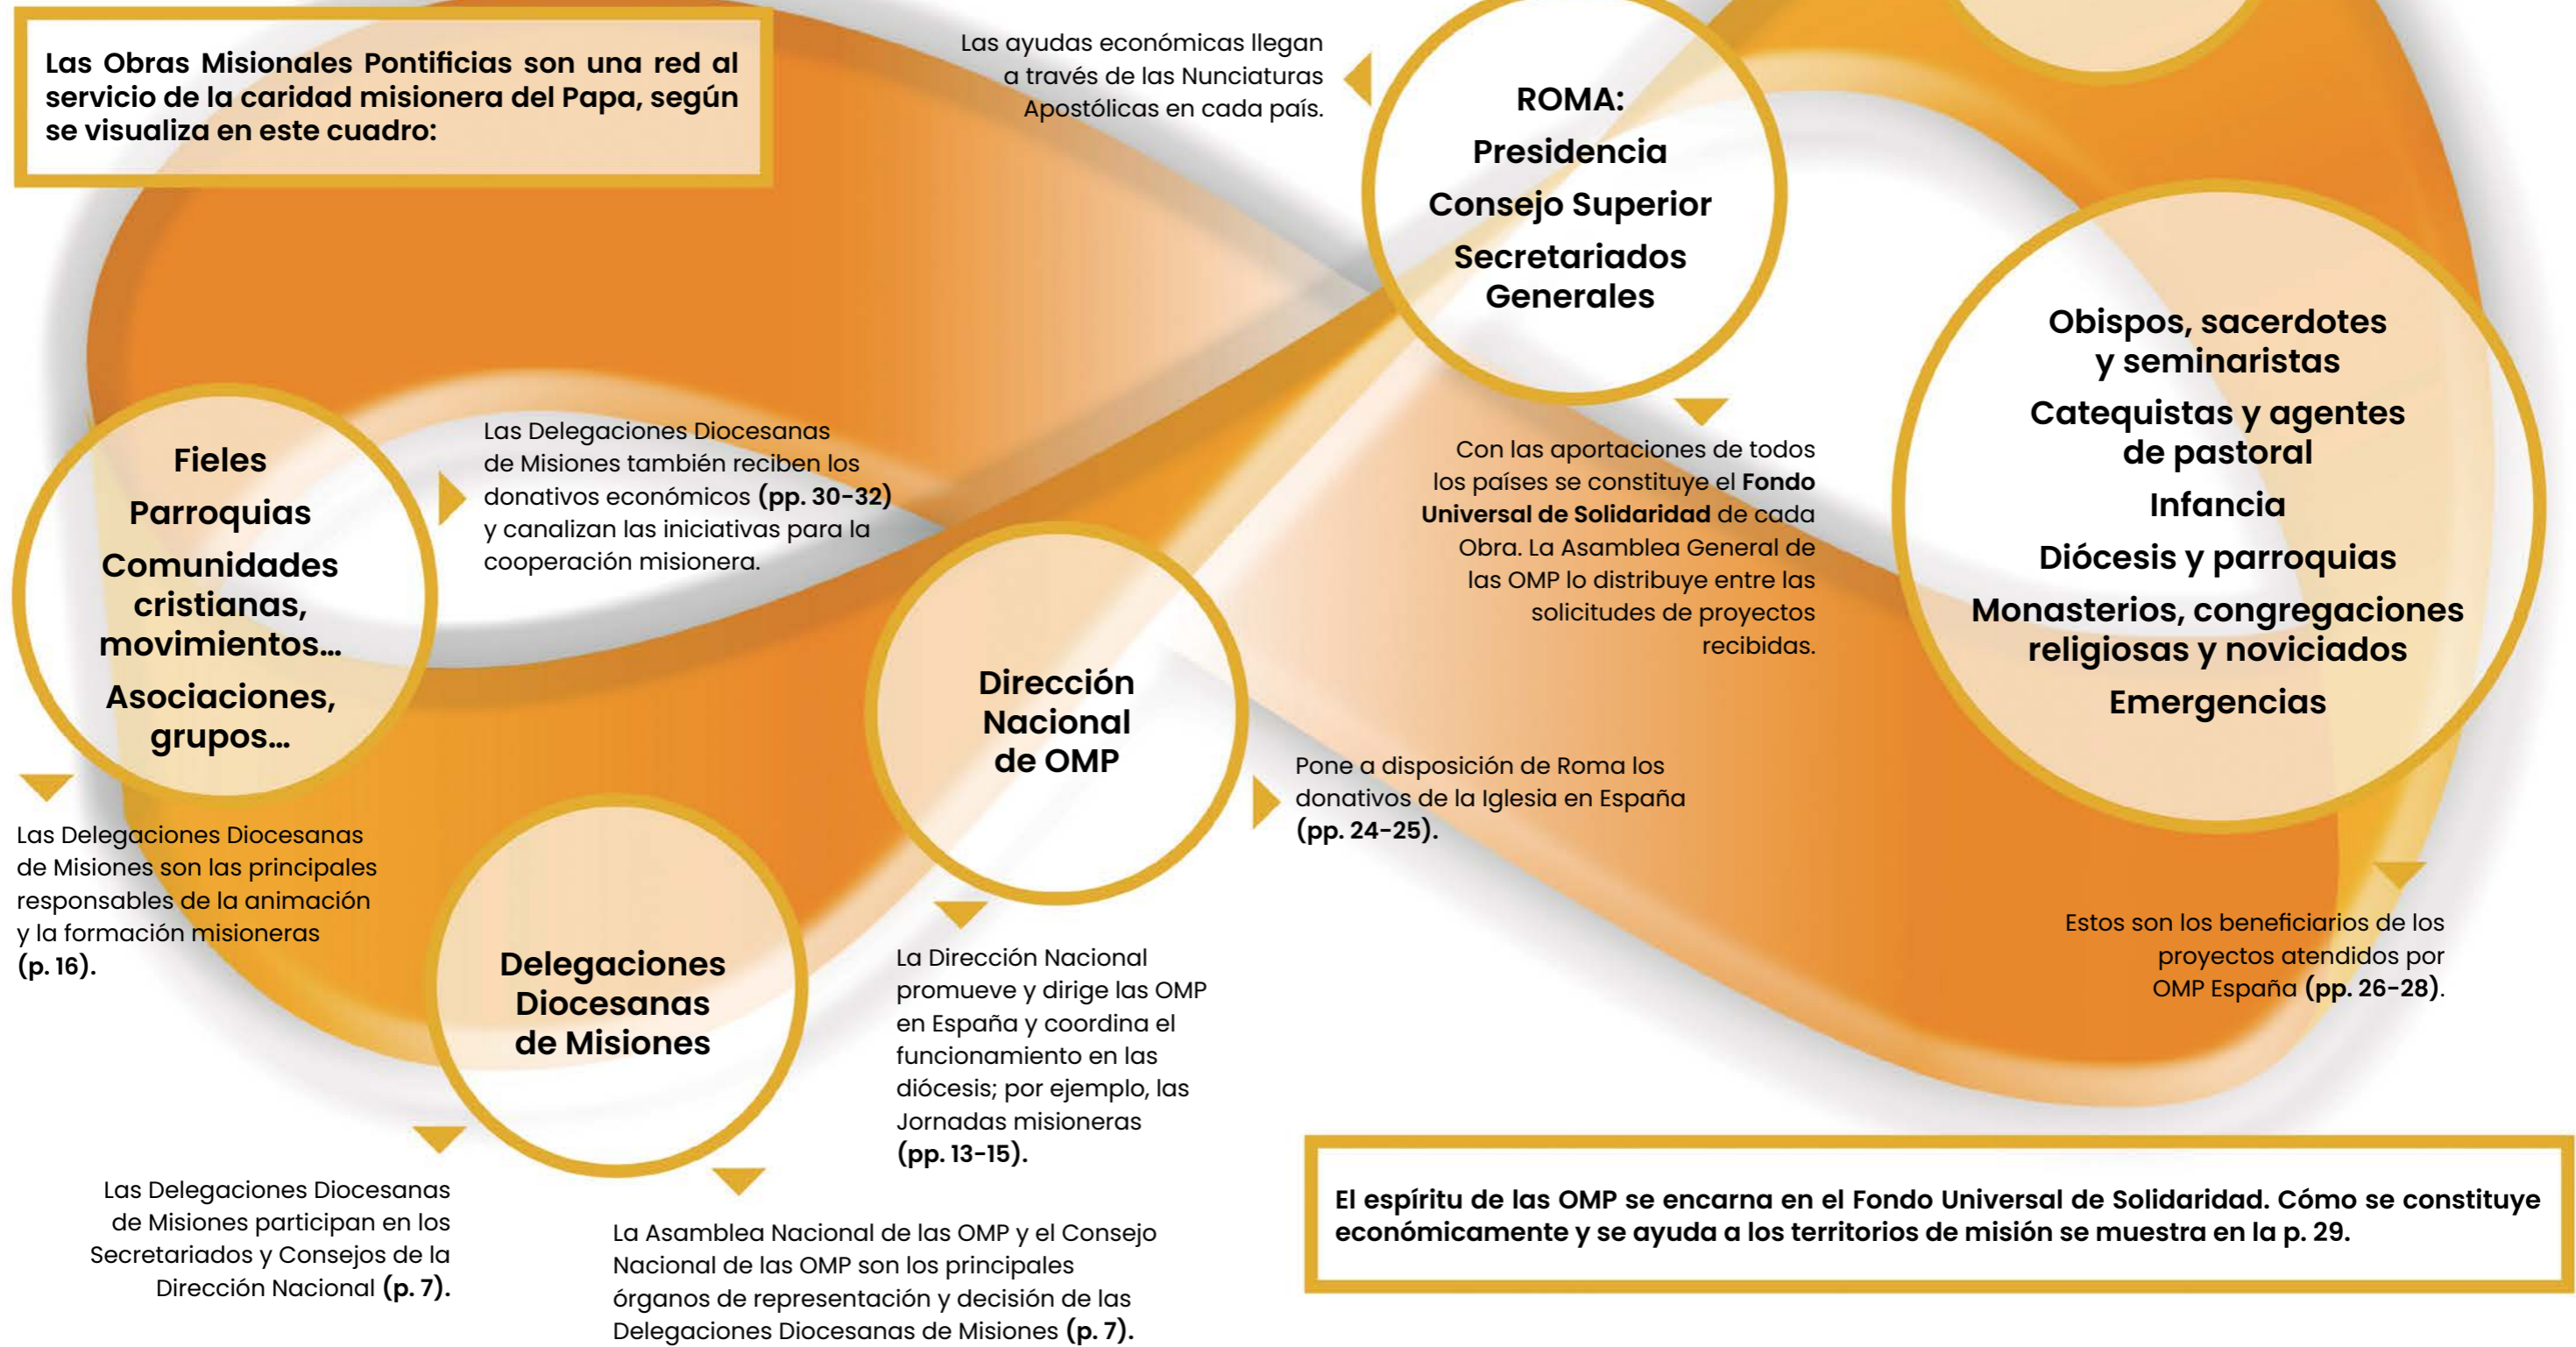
Las Obras Misionales Pontificias son una red al servicio de la caridad misionera del Papa, según se visualiza en este cuadro:

Las ayudas económicas llegan a través de las Nunciaturas Apostólicas en cada país.

ROMA:
Presidencia
Consejo Superior
Secretariados Generales

Obispos, sacerdotes y seminaristas
Catequistas y agentes de pastoral
Infancia
Diócesis y parroquias
Monasterios, congregaciones religiosas y noviciados
Emergencias

Fieles
Parroquias
Comunidades cristianas, movimientos...
Asociaciones, grupos...

Las Delegaciones Diocesanas de Misiones también reciben los donativos económicos (pp. 30-32) y canalizan las iniciativas para la cooperación misionera.

Con las aportaciones de todos los países se constituye el Fondo Universal de Solidaridad de cada Obra. La Asamblea General de las OMP lo distribuye entre las solicitudes de proyectos recibidas.

Dirección Nacional de OMP

Pone a disposición de Roma los donativos de la Iglesia en España (pp. 24-25).

Las Delegaciones Diocesanas de Misiones son las principales responsables de la animación y la formación misioneras (p. 16).

Delegaciones Diocesanas de Misiones

La Dirección Nacional promueve y dirige las OMP en España y coordina el funcionamiento en las diócesis; por ejemplo, las Jornadas misioneras (pp. 13-15).

Estos son los beneficiarios de los proyectos atendidos por OMP España (pp. 26-28).

Las Delegaciones Diocesanas de Misiones participan en los Secretariados y Consejos de la Dirección Nacional (p. 7).

La Asamblea Nacional de las OMP y el Consejo Nacional de las OMP son los principales órganos de representación y decisión de las Delegaciones Diocesanas de Misiones (p. 7).

El espíritu de las OMP se encarna en el Fondo Universal de Solidaridad. Cómo se constituye económicamente y se ayuda a los territorios de misión se muestra en la p. 29.